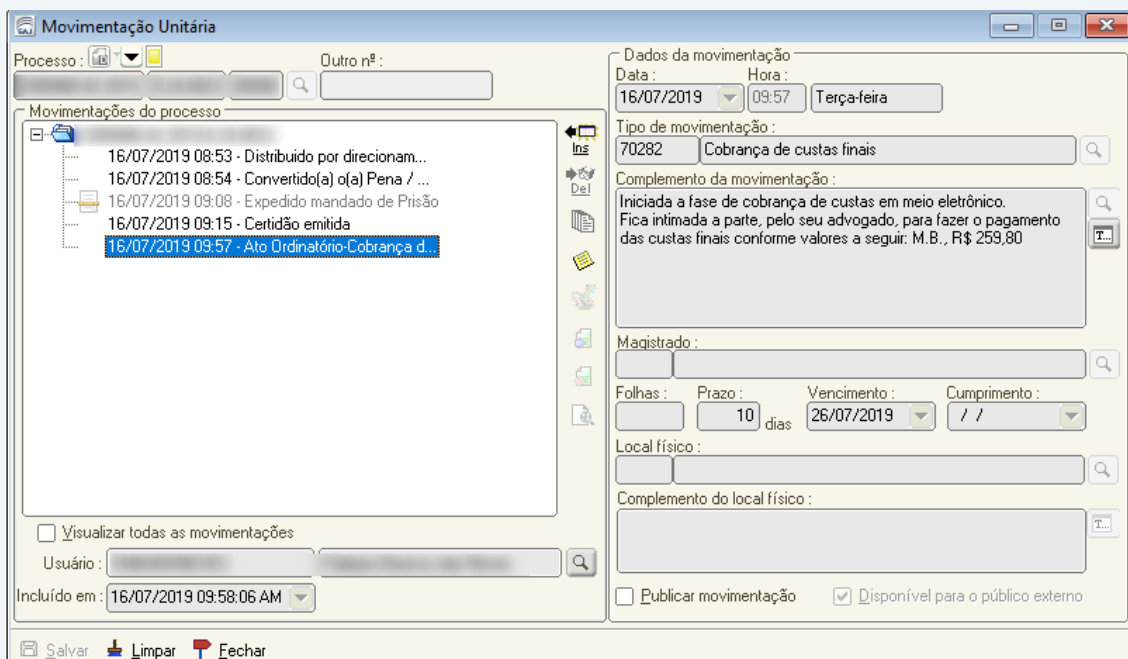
Movimentação Unitária

Processo : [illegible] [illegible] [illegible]
Outro nº :

Movimentações do processo
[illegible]
16/07/2019 08:53 - Distribuido por direcionam...
16/07/2019 08:54 - Convertido(a) o(a) Pena / ...
16/07/2019 09:08 - Expedido mandado de Prisão
16/07/2019 09:15 - Certidão emitida
16/07/2019 09:57 - Ato Ordinatório-Cobrança d...

Ins
Del

Visualizar todas as movimentações
Usuário : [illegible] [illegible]
Incluído em : 16/07/2019 09:58:06 AM

Dados da movimentação
Data : 16/07/2019
Hora : 09:57
Terça-feira
Tipo de movimentação :
70282 Cobrança de custas finais
Complemento da movimentação :
Iniciada a fase de cobrança de custas em meio eletrônico.
Fica intimada a parte, pelo seu advogado, para fazer o pagamento das custas finais conforme valores a seguir: M.B., R$ 259,80

T...

Magistrado :
Folhas :
Prazo : 10 dias
Vencimento : 26/07/2019
Cumprimento : / /
Local físico :
Complemento do local físico :
T...
Publicar movimentação
Disponível para o público externo

Salvar Limpar Fechar